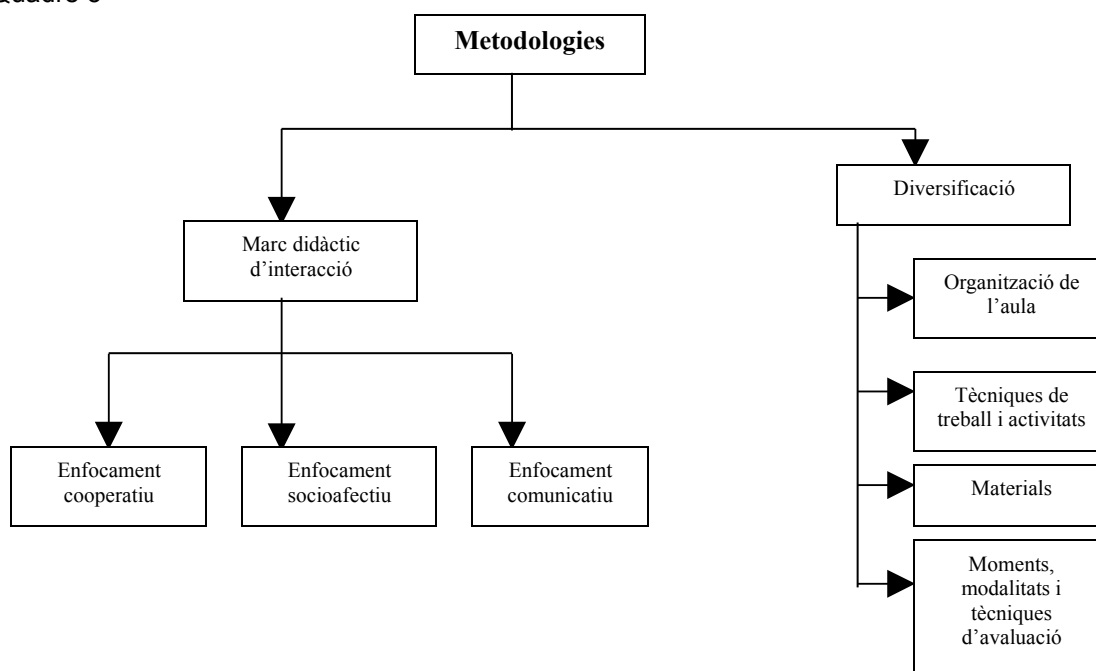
Quadre 3

Metodologies

Marc didàctic d'interacció

Enfocament cooperatiu

Enfocament socioafectiu

Enfocament comunicatiu

Diversificació

Organització de l'aula

Tècniques de treball i activitats

Materials

Moments, modalitats i tècniques d'avaluació